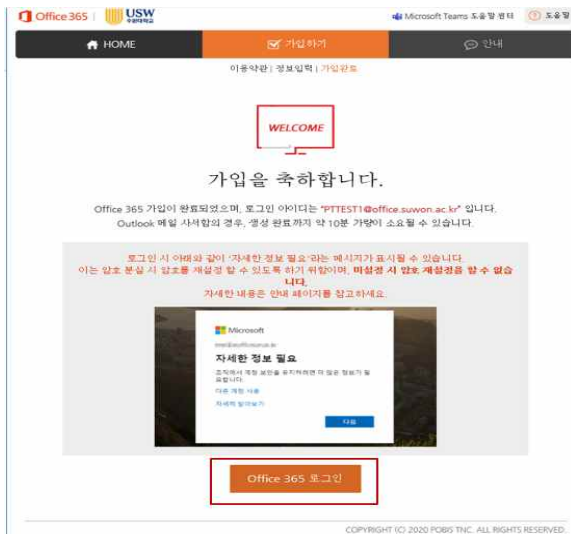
Office 365 | USW 수원대학교

Microsoft Teams 도움말 센터 | 도움말

HOME | 가입하기 | 안내

이용약관 | 정보입력 | 가입완료

WELCOME

가입을 축하합니다.

Office 365 가입이 완료되었으며, 로그인 아이디는 "PTTEST1@office.suwon.ac.kr" 입니다.
Outlook 메일 사서함의 경우, 생성 완료까지 약 10분 가량이 소요될 수 있습니다.

로그인 시 아래와 같이 '자세한 정보 필요'라는 메시지가 표시될 수 있습니다.
이는 암호 분실 시 암호를 재설정 할 수 있도록 하기 위함이며, 미설정 시 암호 재설정을 할 수 없습니다.
자세한 내용은 안내 페이지를 참고하세요.

Microsoft
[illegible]
자세한 정보 필요
조직에서 계정 보안을 유지하려면 더 많은 정보가 필요합니다.
다른 계정 사용
자세히 알아보기
다음

Office 365 로그인

COPYRIGHT (C) 2020 POBIS TNC. ALL RIGHTS RESERVED.